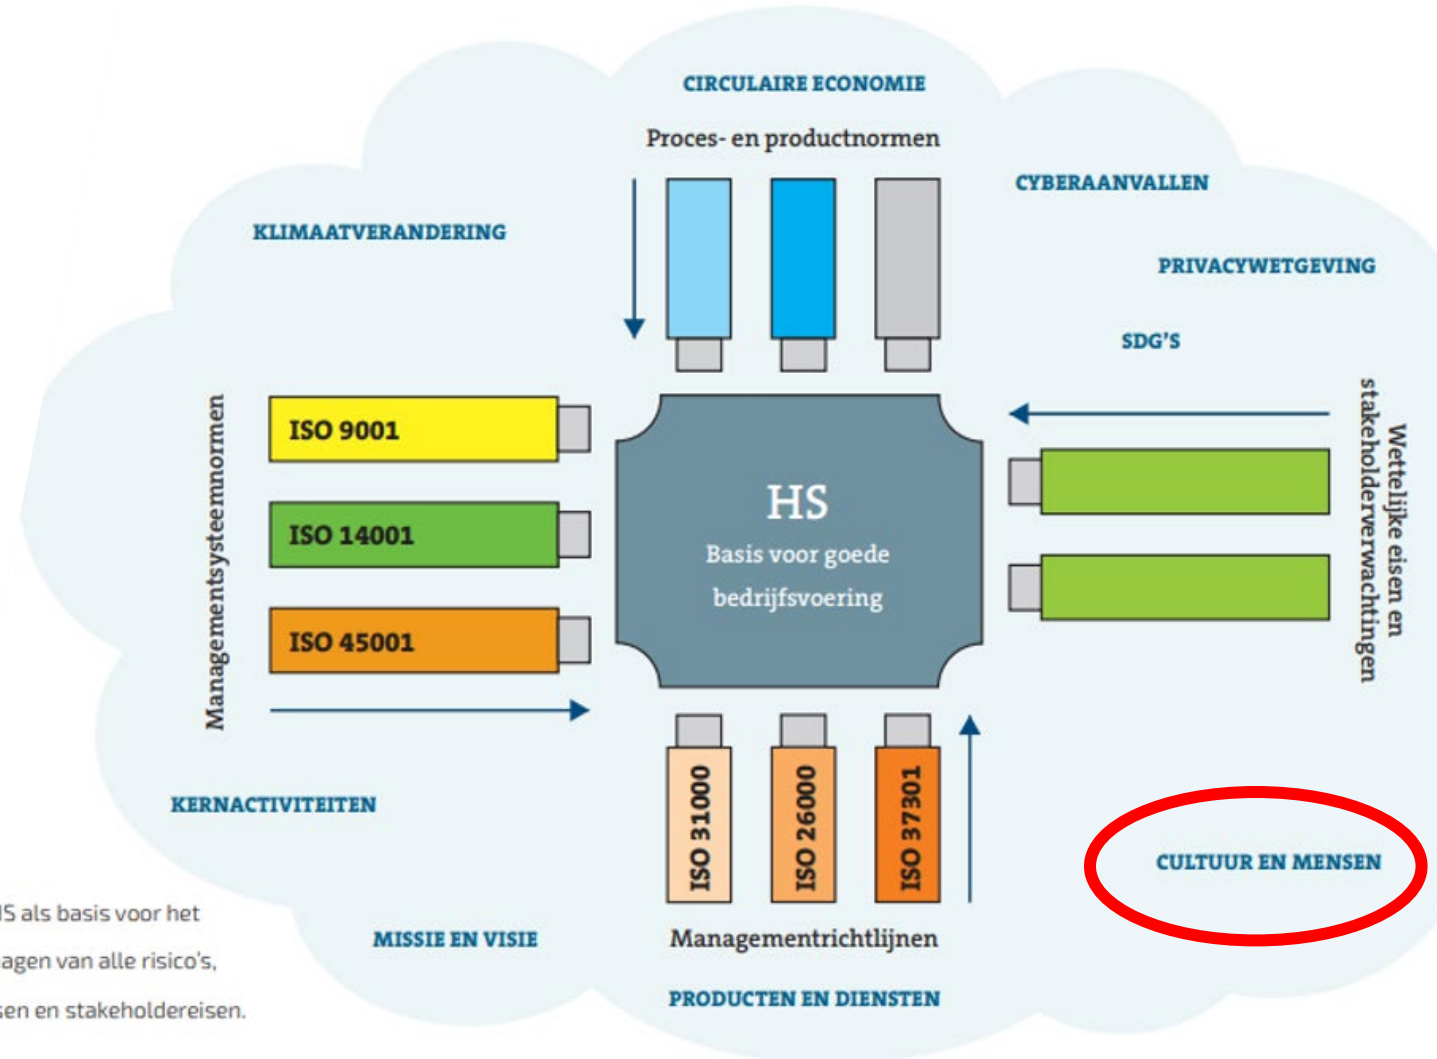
CIRCULAIRE ECONOMIE

Proces- en productnormen

CYBERAANVALLEN

KLIMAATVERANDERING

PRIVACYWETGEVING

SDG'S

Managementsysteemnormen

ISO 9001

ISO 14001

ISO 45001

HS
Basis voor goede bedrijfsvoering

Wettelijke eisen en stakeholderverwachtingen

KERNACTIVITEITEN

ISO 31000

ISO 26000

ISO 37301

CULTUUR EN MENSEN

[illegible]S als basis voor het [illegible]agen van alle risico's, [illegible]sen en stakeholdereisen.

MISSIE EN VISIE

Managementrichtlijnen

PRODUCTEN EN DIENSTEN